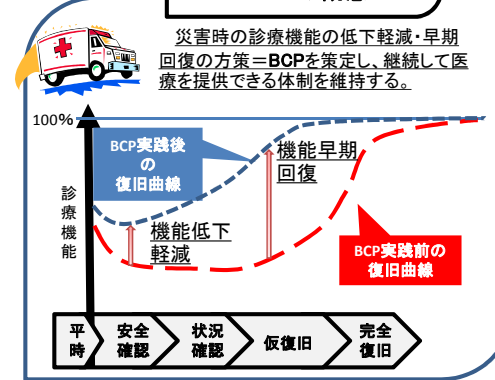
災害時の診療機能の低下軽減・早期回復の方策＝BCPを策定し、継続して医療を提供できる体制を維持する。

100%

BCP実践後の復旧曲線

機能早期回復

診療機能

機能低下軽減

BCP実践前の復旧曲線

平時

安全確認

状況確認

仮復旧

完全復旧